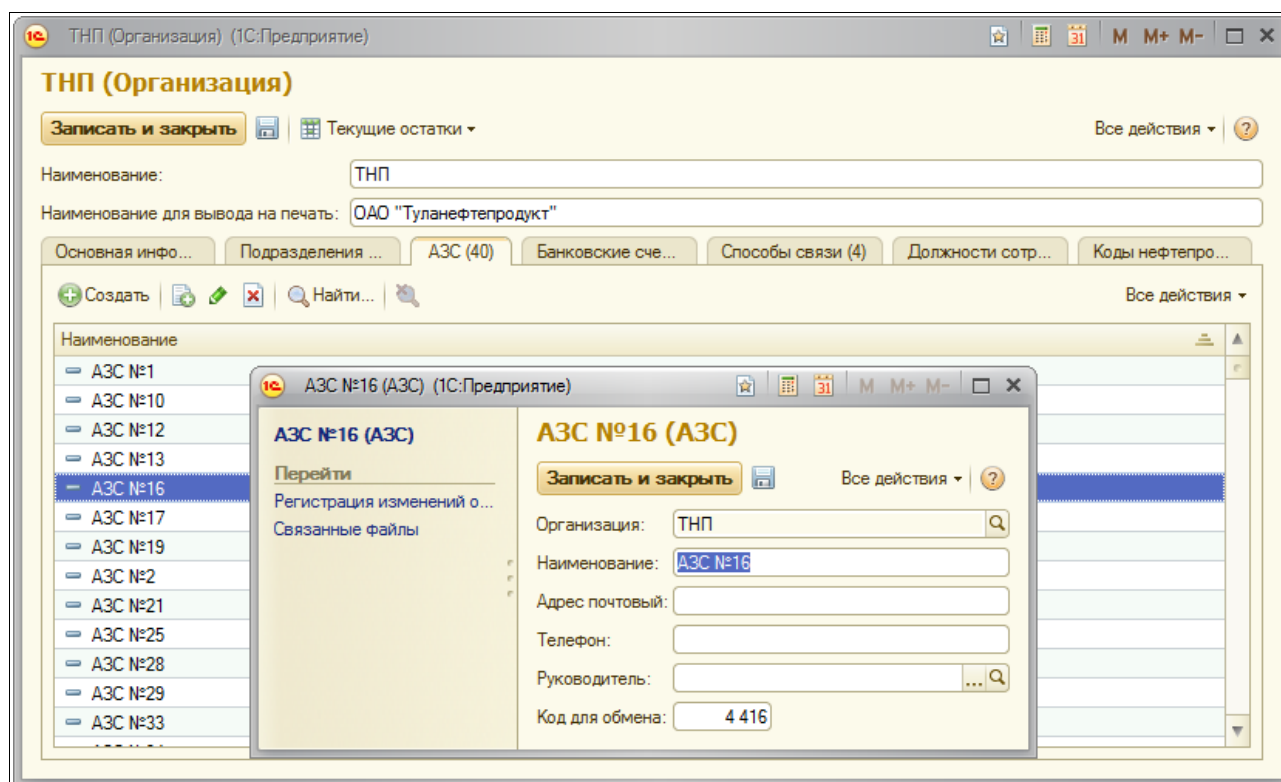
ТНП (Организация) (1С:Предприятие)

M M+ M-

ТНП (Организация)

Записать и закрыть | Текущие остатки ▾

Все действия ▾ ?

Наименование: ТНП

Наименование для вывода на печать: ОАО "Туланефтепродукт"

Основная инфо... | Подразделения ... | АЗС (40) | Банковские сче... | Способы связи (4) | Должности сотр... | Коды нефтепро...

Создать | Найти...

Все действия ▾

Наименование

АЗС №1
АЗС №10
АЗС №12
АЗС №13
АЗС №16
АЗС №17
АЗС №19
АЗС №2
АЗС №21
АЗС №25
АЗС №28
АЗС №29
АЗС №33

АЗС №16 (АЗС) (1С:Предприятие)

M M+ M-

АЗС №16 (АЗС)

Перейти

Регистрация изменений о...

Связанные файлы

АЗС №16 (АЗС)

Записать и закрыть

Все действия ▾ ?

Организация: ТНП

Наименование: АЗС №16

Адрес почтовый:

Телефон:

Руководитель: ...

Код для обмена: 4 416